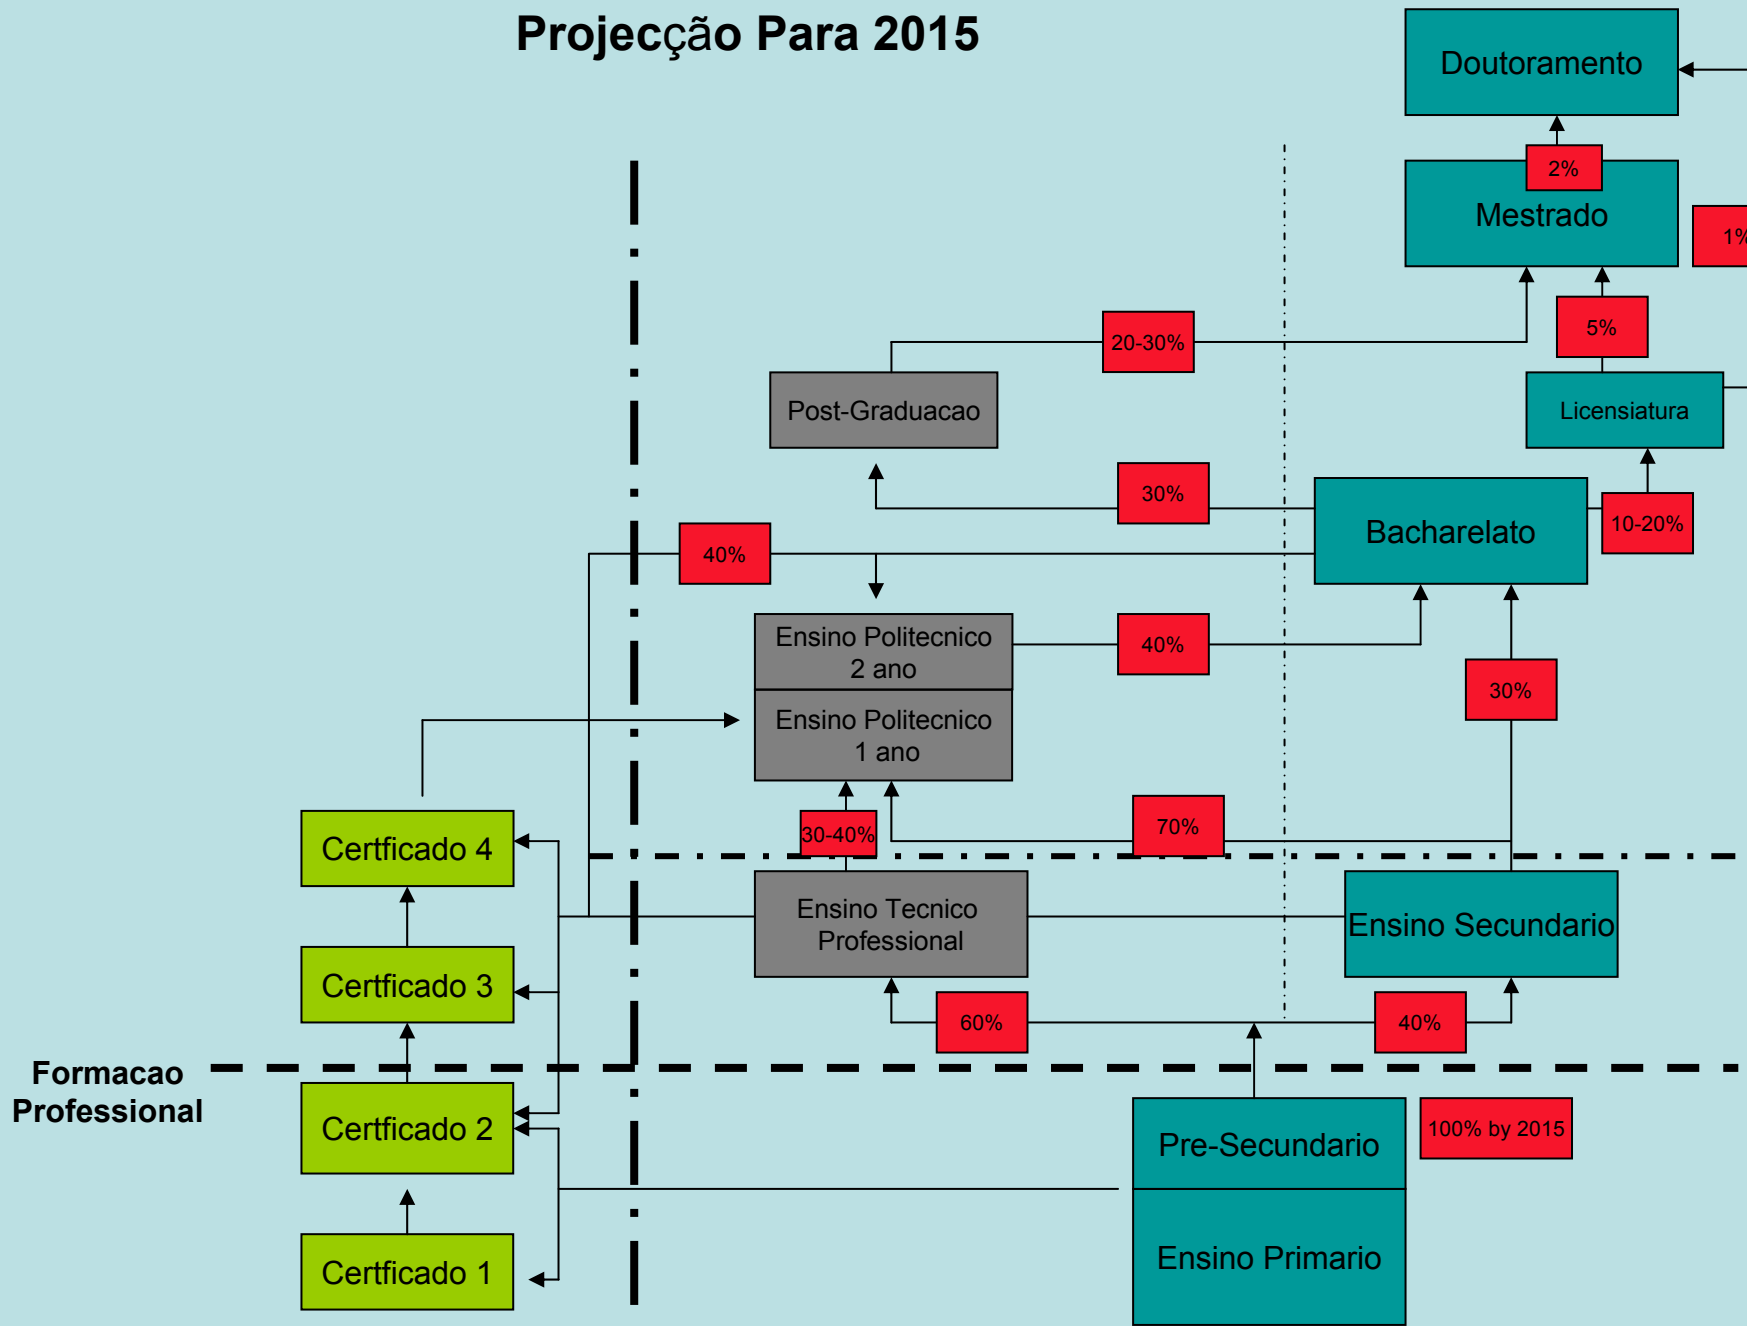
Projecção Para 2015

Doutoramento

2%

Mestrado

1%

20-30%

5%

Post-Graduacao

Licensiatura

30%

10-20%

Bacharelato

40%

Ensino Politecnico 2 ano

40%

Ensino Politecnico 1 ano

30%

30-40%

70%

Certficado 4

Ensino Tecnico Professional

Ensino Secundario

Certficado 3

60%

40%

Formacao Professional

Certficado 2

Pre-Secundario

100% by 2015

Ensino Primario

Certficado 1